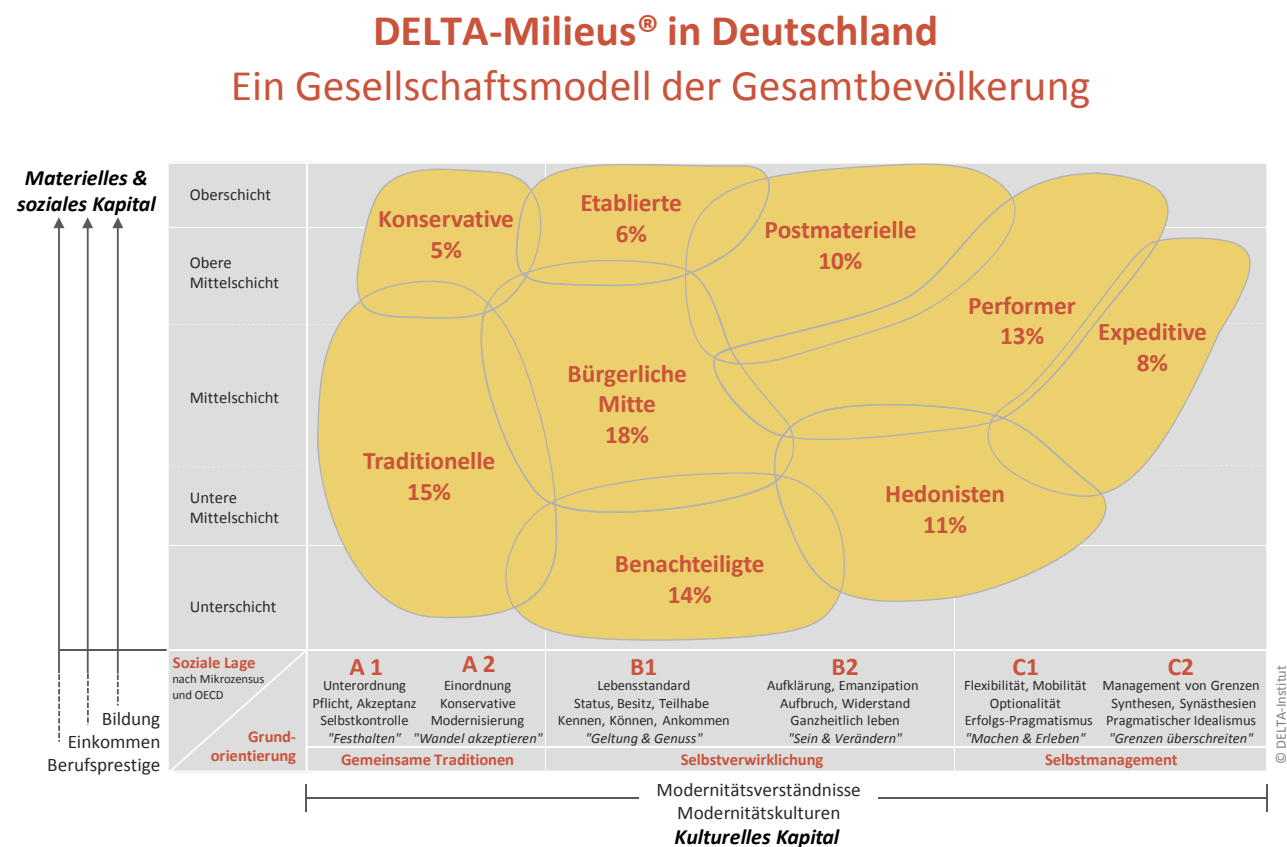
DELTA-Milieus® in Deutschland
Ein Gesellschaftsmodell der Gesamtbevölkerung

Materielles & soziales Kapital

Oberschicht
Obere Mittelschicht
Mittelschicht
Untere Mittelschicht
Unterschicht

Konservative 5%
Etablierte 6%
Postmaterielle 10%
Performer 13%
Expeditive 8%
Bürgerliche Mitte 18%
Traditionelle 15%
Hedonisten 11%
Benachteiligte 14%

Soziale Lage nach Mikrozensus und OECD
Grundorientierung

Bildung
Einkommen
Berufsprestige

A 1
Unterordnung
Pflicht, Akzeptanz
Selbstkontrolle
"Festhalten"

A 2
Einordnung
Konservative Modernisierung
"Wandel akzeptieren"

B1
Lebensstandard
Status, Besitz, Teilhabe
Kennen, Können, Ankommen
"Geltung & Genuss"

B2
Aufklärung, Emanzipation
Aufbruch, Widerstand
Ganzheitlich leben
"Sein & Verändern"

C1
Flexibilität, Mobilität
Optionalität
Erfolgs-Pragmatismus
"Machen & Erleben"

C2
Management von Grenzen
Synthesen, Synästhesien
Pragmatischer Idealismus
"Grenzen überschreiten"

Gemeinsame Traditionen
Selbstverwirklichung
Selbstmanagement

© DELTA-Institut

Modernitätsverständnisse
Modernitätskulturen
Kulturelles Kapital